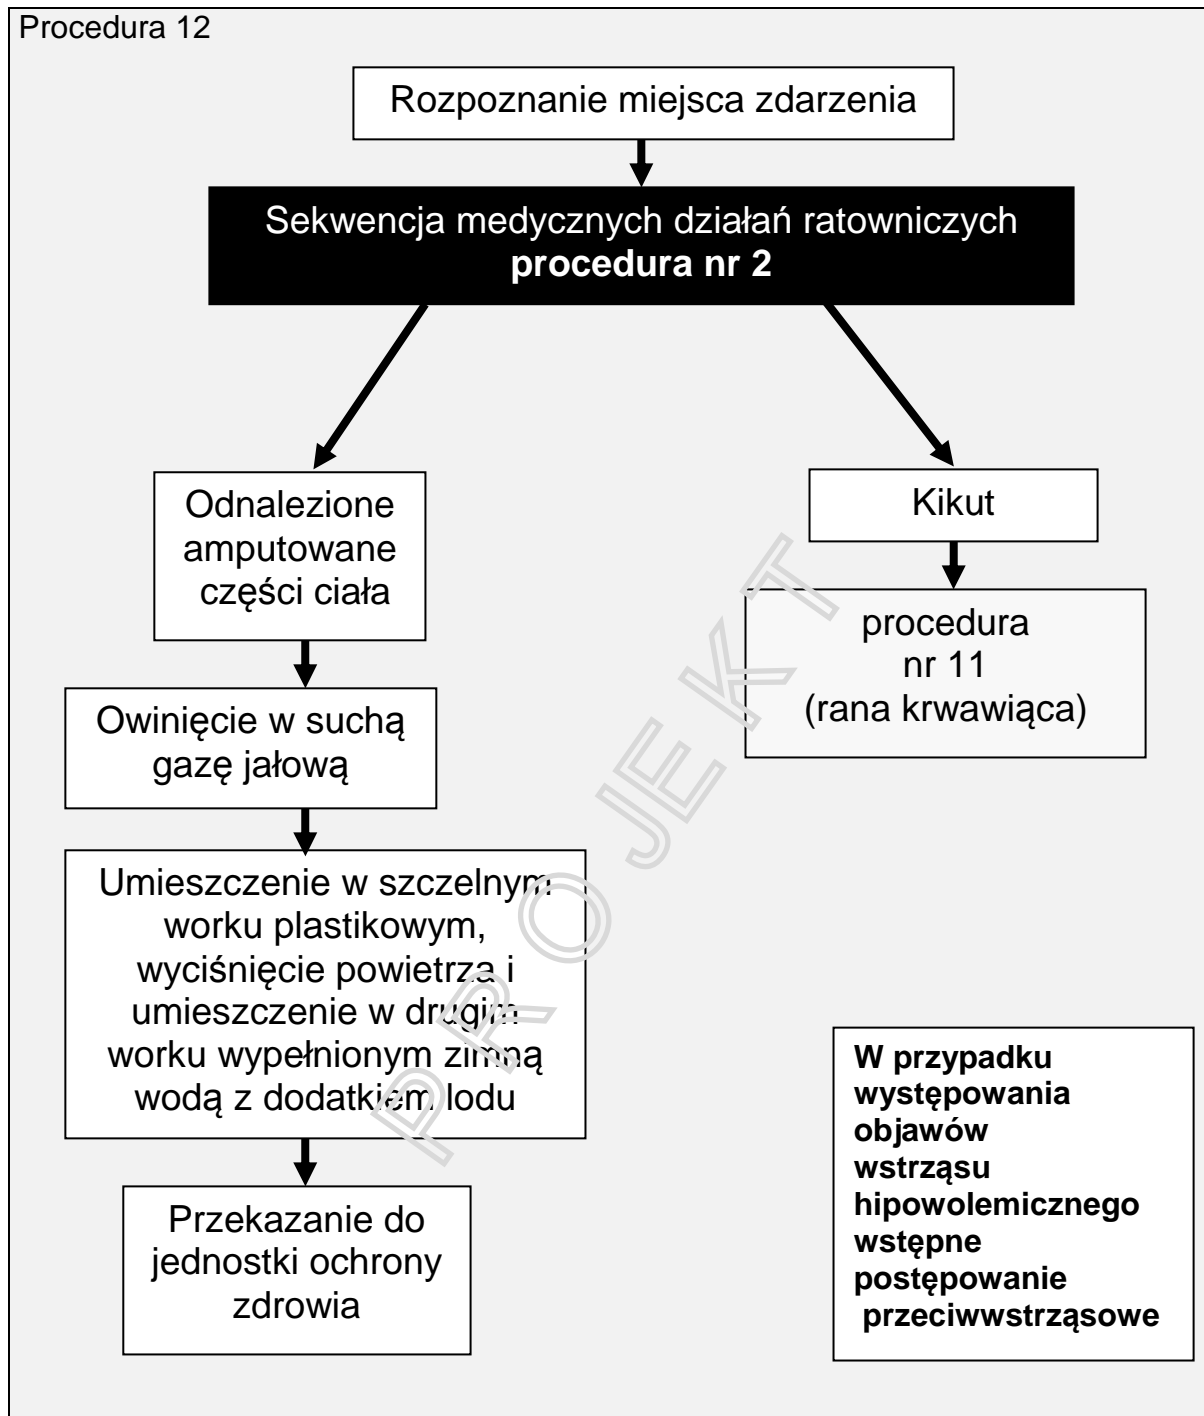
Procedura 12

Rozpoznanie miejsca zdarzenia

Sekwencja medycznych działań ratowniczych
**procedura nr 2**

Odnalezione amputowane części ciała

Owinięcie w suchą gazę jałową

Umieszczenie w szczelnym worku plastikowym, wyciśnięcie powietrza i umieszczenie w drugim worku wypełnionym zimną wodą z dodatkiem lodu

Przekazanie do jednostki ochrony zdrowia

Kikut

procedura nr 11 (rana krwawiąca)

**W przypadku występowania objawów wstrząsu hipowolemicznego wstępne postępowanie przeciwwstrząsowe**

PROJEKT